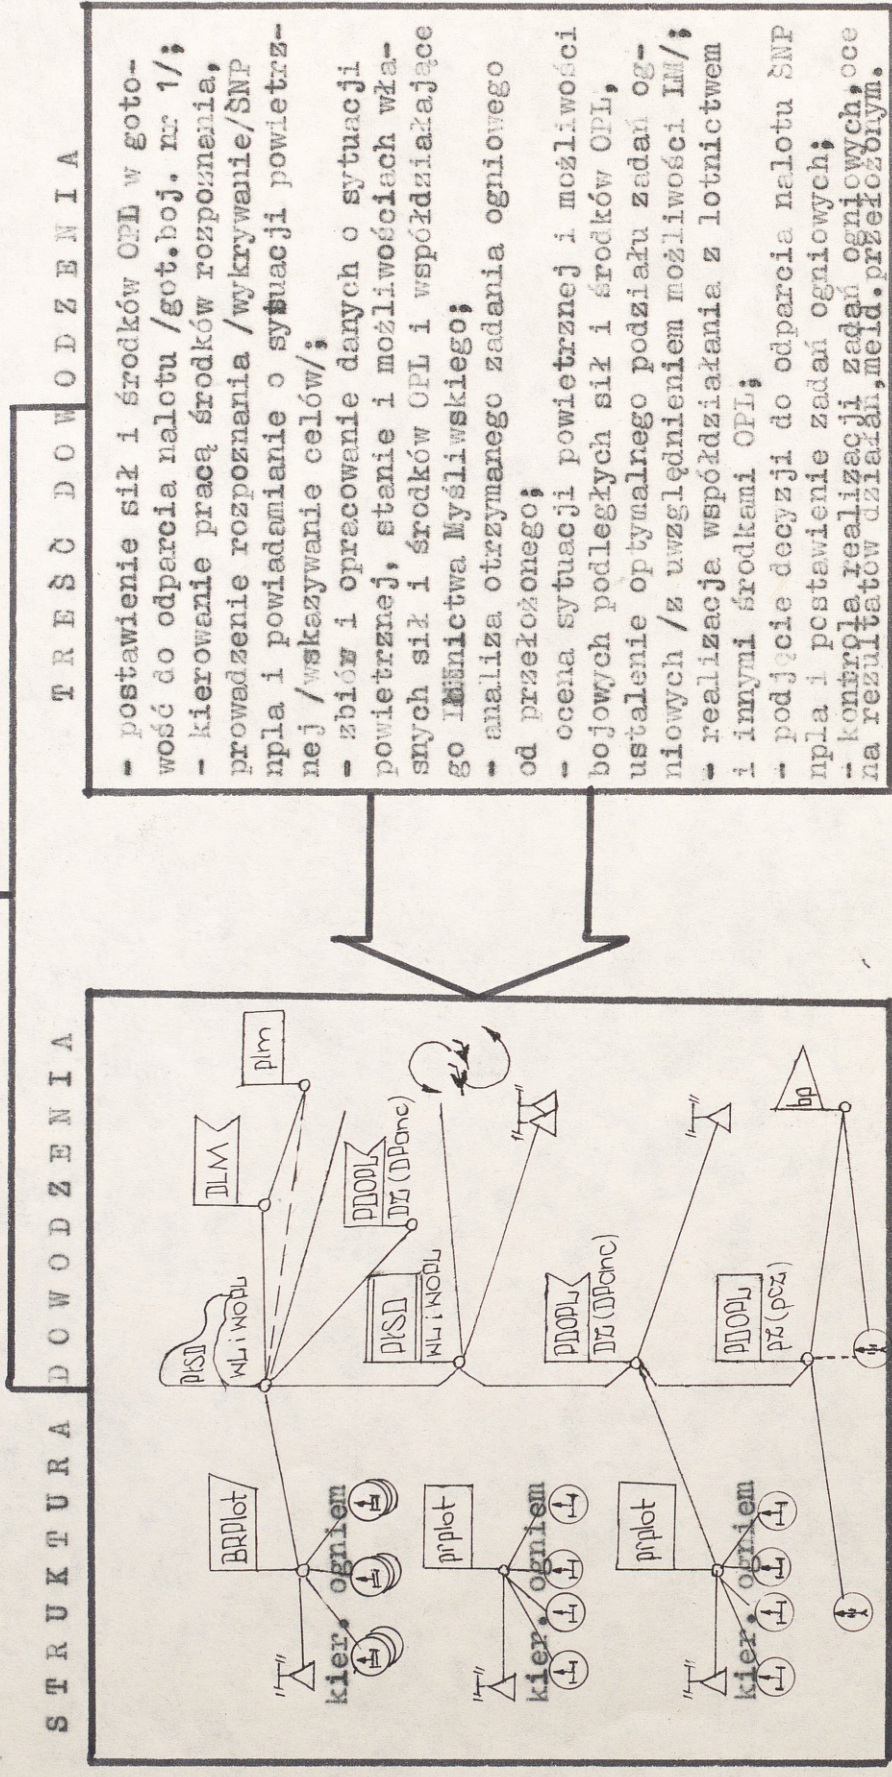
S T R U K T U R A D O W O D Z E N I A

BRDlot
kier. ogniem
PSD
WL i WOPL
DLM
plm
PDOPL
DZ (DPanc)
PSD
WL i WOPL
prplot
kier. ogniem
PDOPL
DZ (DPanc)
prplot
kier. ogniem
PDOPL
PZ (pcz)
bo

T R E Ś Ć D O W O D Z E N I A

- postawienie sił i środków OPL w gotowość do odparcia nalotu /got.boj. nr 1/;
- kierowanie pracą środków rozpoznania, prowadzenie rozpoznania /wykrywanie/ŚNP npla i powiadamianie o sytuacji powietrznej /wskazywanie celów/;
- zbiór i opracowanie danych o sytuacji powietrznej, stanie i możliwościach własnych sił i środków OPL i współdziałające go lotnictwa Myśliwskiego;
- analiza otrzymanego zadania ogniowego od przełożonego;
- ocena sytuacji powietrznej i możliwości bojowych podległych sił i środków OPL,
- ustalenie optymalnego podziału zadań ogniowych /z uwzględnieniem możliwości LM/;
- realizacje współdziałania z lotnictwem i innymi środkami OPL;
- podjęcie decyzji do odparcia nalotu ŚNP npla i postawienie zadań ogniowych;
- kontrola realizacji zadań ogniowych, ocena rezultatów działań, meld. przełożonym.